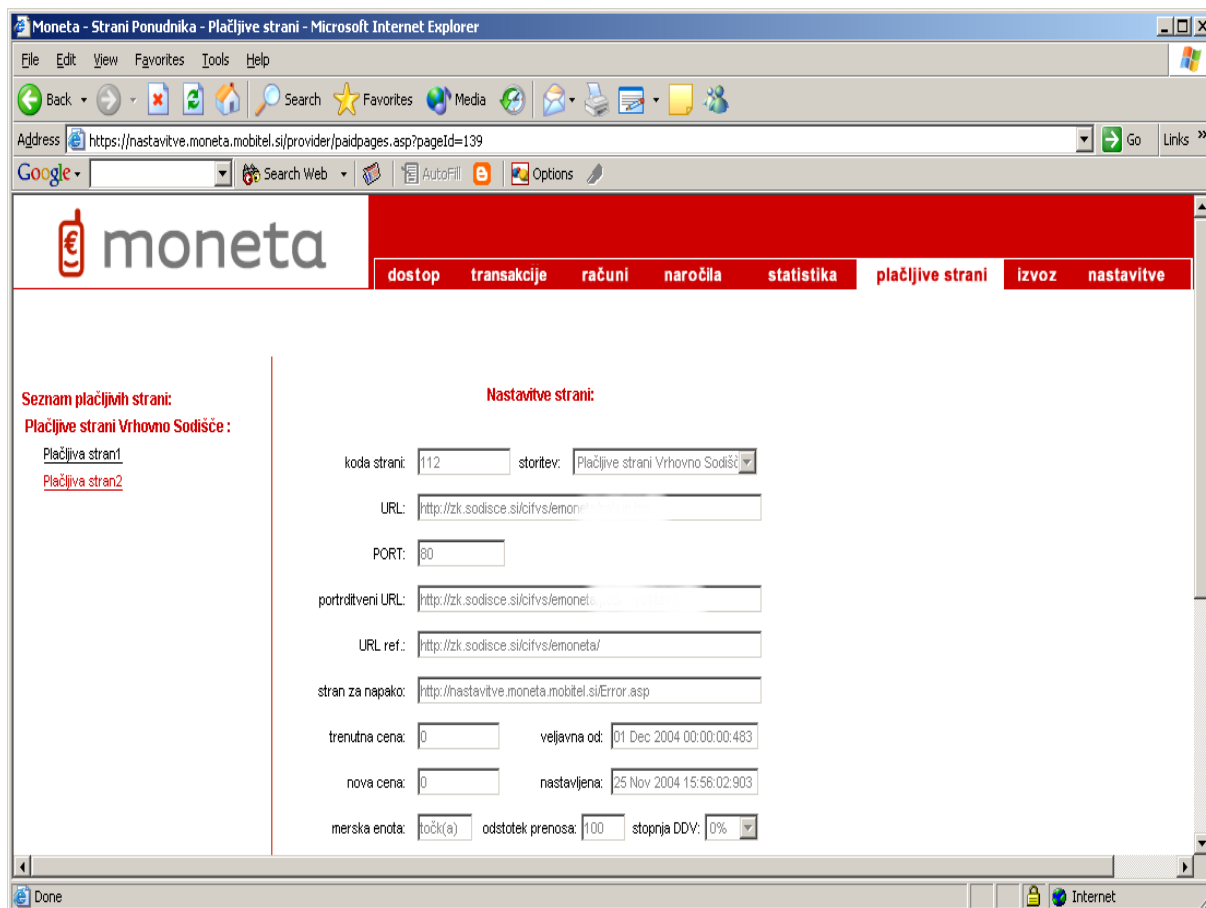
Moneta - Strani Ponudnika - Plačljive strani - Microsoft Internet Explorer

File Edit View Favorites Tools Help

Back Search Favorites Media

Address https://nastavitve.moneta.mobitel.si/provider/paidpages.asp?pageId=139 Go Links

Google Search Web AutoFill Options

moneta

dostop transakcije računi naročila statistika plačljive strani izvoz nastavitve

Seznam plačljivih strani:
Plačljive strani Vrhovno Sodišče :
Plačljiva stran1
Plačljiva stran2

Nastavitve strani:

koda strani: 112 storitev: Plačljive strani Vrhovno Sodišč

URL: http://zk.sodisce.si/cifvs/emone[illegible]

PORT: 80

portrditveni URL: http://zk.sodisce.si/cifvs/emoneta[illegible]

URL ref.: http://zk.sodisce.si/cifvs/emoneta/

stran za napako: http://nastavitve.moneta.mobitel.si/Error.asp

trenutna cena: 0 veljavna od: 01 Dec 2004 00:00:00:483

nova cena: 0 nastavljena: 25 Nov 2004 15:56:02:903

merska enota: točk(a) odstotek prenosa: 100 stopnja DDV: 0%

Done Internet